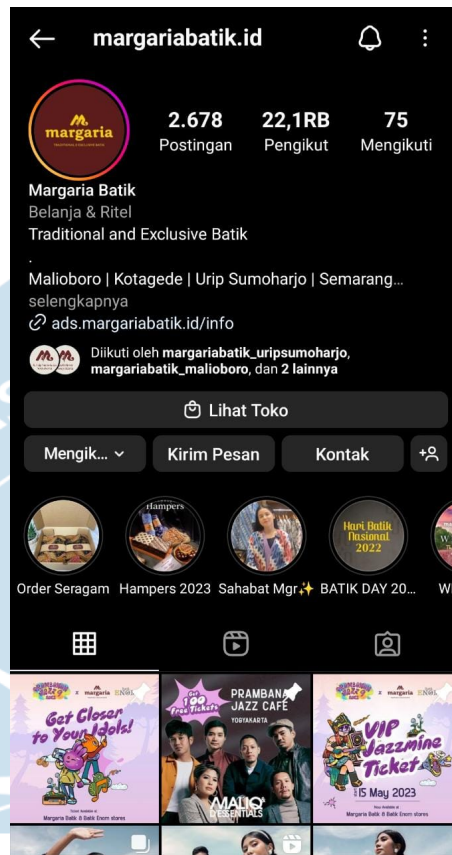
margariabatik.id

margaria
TRADITIONAL & EXCLUSIVE BATIK

2.678
Postingan

22,1RB
Pengikut

75
Mengikuti

Margaria Batik
Belanja & Ritel
Traditional and Exclusive Batik
.
Malioboro | Kotagede | Urip Sumoharjo | Semarang...
selengkapnya
ads.margariabatik.id/info

Diikuti oleh margariabatik_uripsumoharjo, margariabatik_malioboro, dan 2 lainnya

Lihat Toko

Mengik...
Kirim Pesan
Kontak

Hampers
Hari Batik Nasional 2022

Order Seragam
Hampers 2023
Sahabat Mgr✨
BATIK DAY 20...
W

margaria
Get Closer to Your Idols!
Margaria Batik & Batik Enom stores

100 Free Tickets
PRAMBANAN JAZZ CAFE
YOGYAKARTA
MALIQ & D'ESSENTIALS

margaria
VIP Jazzmine Ticket
15 May 2023
Margaria Batik & Batik Enom stores